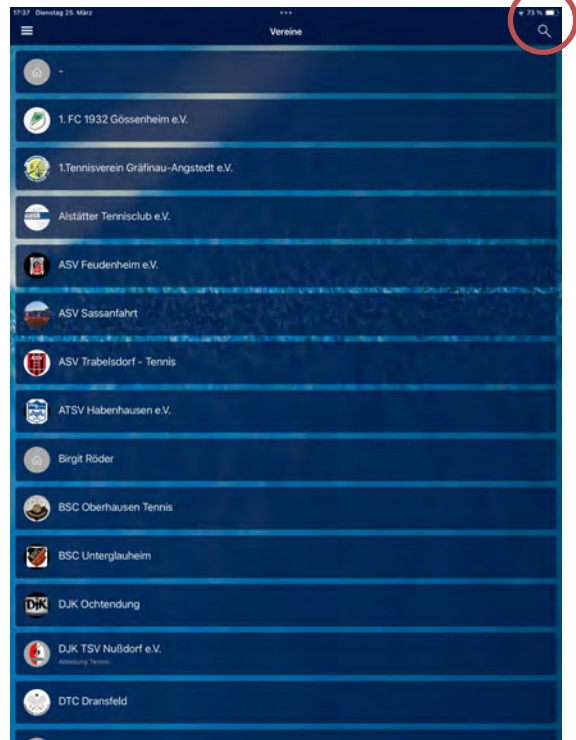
17:37 Dienstag 25. März

73 %

Vereine

-

1. FC 1932 Gössenheim e.V.

1.Tennisverein Gräfinau-Angstedt e.V.

Alstätter Tennisclub e.V.

ASV Feudenheim e.V.

ASV Sassanfahrt

ASV Trabelsdorf - Tennis

ATSV Habenhausen e.V.

Birgit Röder

BSC Oberhausen Tennis

BSC Unterglauheim

DJK Ochtendung

DJK TSV Nußdorf e.V.
Abteilung Tennis

DTC Dransfeld